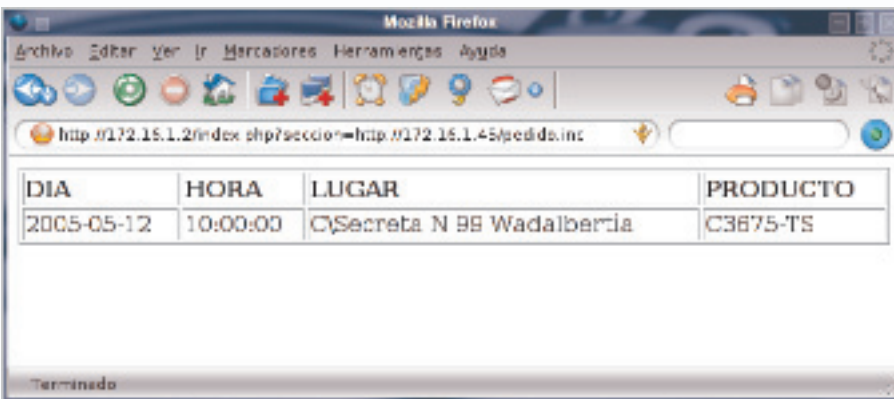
Mozilla Firefox

Archivo Editar Ver Ir Marcadores Herramientas Ayuda

http://172.16.1.2/index.php?seccion=http://172.16.1.45/pedido.inc

| DIA | HORA | LUGAR | PRODUCTO |
|---|---|---|---|
| 2005-05-12 | 10:00:00 | C\Secreta N 99 Wadalbertia | C3675-TS |

Terminado